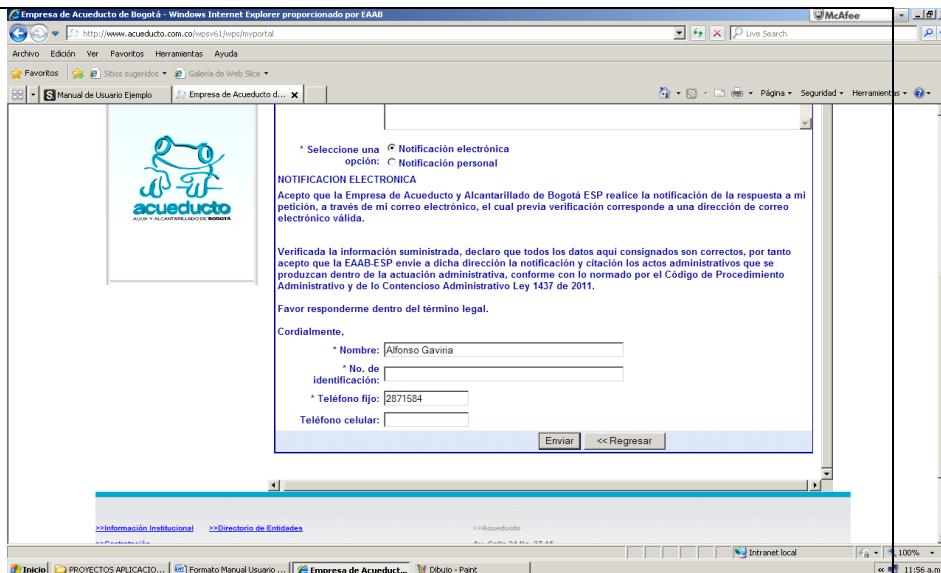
Empresa de Acueducto de Bogotá - Windows Internet Explorer proporcionado por EAAB
McAfee
http://www.acueducto.com.co/wpsv61/wps/myportal
Live Search
Archivo Edición Ver Favoritos Herramientas Ayuda
Favoritos
Sitios sugeridos
Galería de Web Slice
Manual de Usuario Ejemplo
Empresa de Acueducto d...
Página
Seguridad
Herramientas

acueducto
AGUA Y ALCANTARILLADO DE BOGOTÁ

* Seleccione una opción:
Notificación electrónica
Notificación personal

NOTIFICACION ELECTRONICA

Acepto que la Empresa de Acueducto y Alcantarillado de Bogotá ESP realice la notificación de la respuesta a mi petición, a través de mi correo electrónico, el cual previa verificación corresponde a una dirección de correo electrónico válida.

Verificada la información suministrada, declaro que todos los datos aquí consignados son correctos, por tanto acepto que la EAAB-ESP envíe a dicha dirección la notificación y citación los actos administrativos que se produzcan dentro de la actuación administrativa, conforme con lo normado por el Código de Procedimiento Administrativo y de lo Contencioso Administrativo Ley 1437 de 2011.

Favor responderme dentro del término legal.

Cordialmente,

* Nombre: Alfonso Gaviria
* No. de identificación:
* Teléfono fijo: 2871584
Teléfono celular:
Enviar
<< Regresar

>>Información Institucional
>>Directorio de Entidades
>>Acueducto
Intranet local
100%
Inicio
PROYECTOS APLICACIO...
Formato Manual Usuario ...
Empresa de Acueduct...
Dibujo - Paint
11:56 a.m